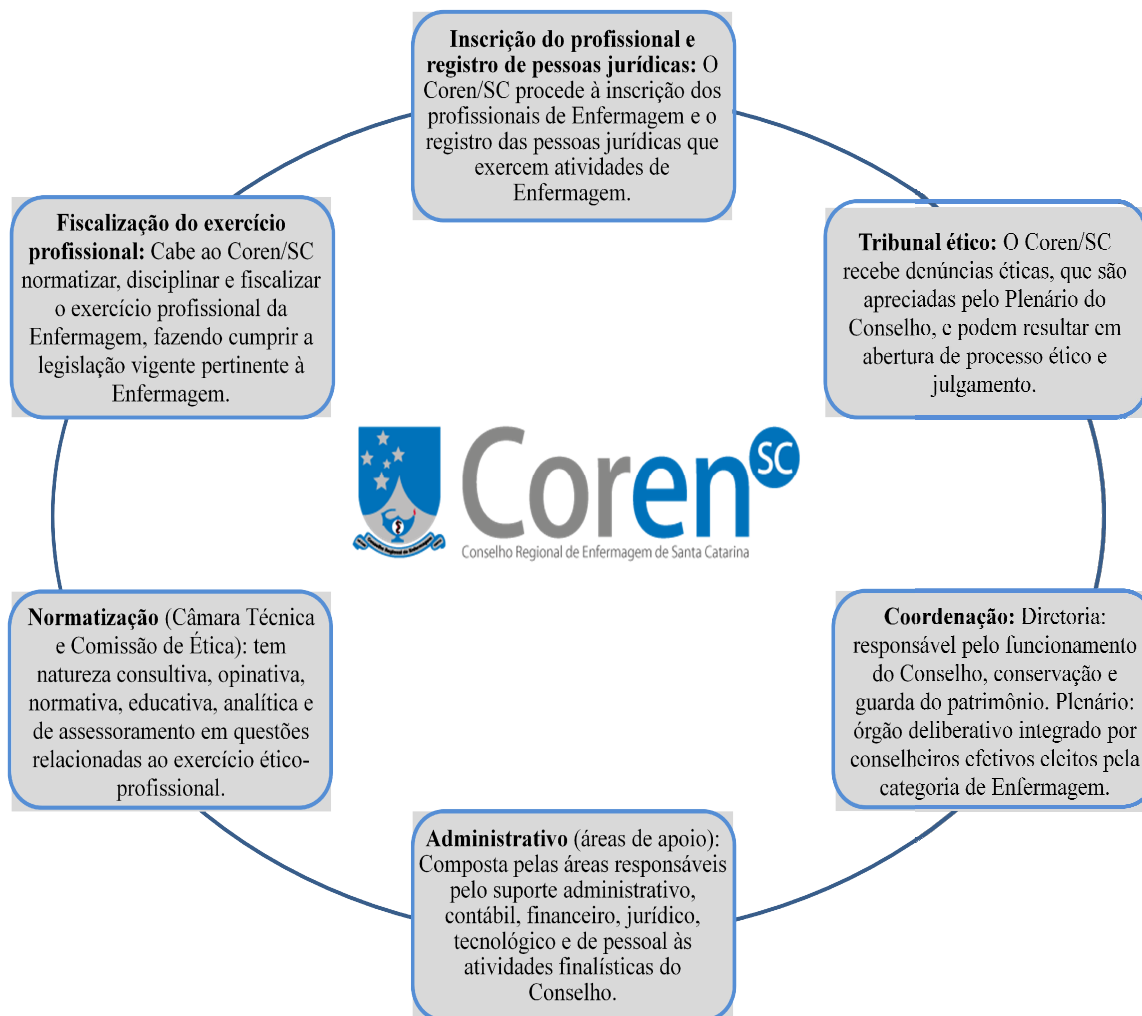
**Inscrição do profissional e registro de pessoas jurídicas:** O Coren/SC procede à inscrição dos profissionais de Enfermagem e o registro das pessoas jurídicas que exercem atividades de Enfermagem.

**Tribunal ético:** O Coren/SC recebe denúncias éticas, que são apreciadas pelo Plenário do Conselho, e podem resultar em abertura de processo ético e julgamento.

**Coordenação:** Diretoria: responsável pelo funcionamento do Conselho, conservação e guarda do patrimônio. Plenário: órgão deliberativo integrado por conselheiros efetivos eleitos pela categoria de Enfermagem.

**Administrativo** (áreas de apoio): Composta pelas áreas responsáveis pelo suporte administrativo, contábil, financeiro, jurídico, tecnológico e de pessoal às atividades finalísticas do Conselho.

**Normatização** (Câmara Técnica e Comissão de Ética): tem natureza consultiva, opinativa, normativa, educativa, analítica e de assessoramento em questões relacionadas ao exercício ético-profissional.

**Fiscalização do exercício profissional:** Cabe ao Coren/SC normatizar, disciplinar e fiscalizar o exercício profissional da Enfermagem, fazendo cumprir a legislação vigente pertinente à Enfermagem.

Conselho Regional de Enfermagem

Coren SC

Conselho Regional de Enfermagem de Santa Catarina